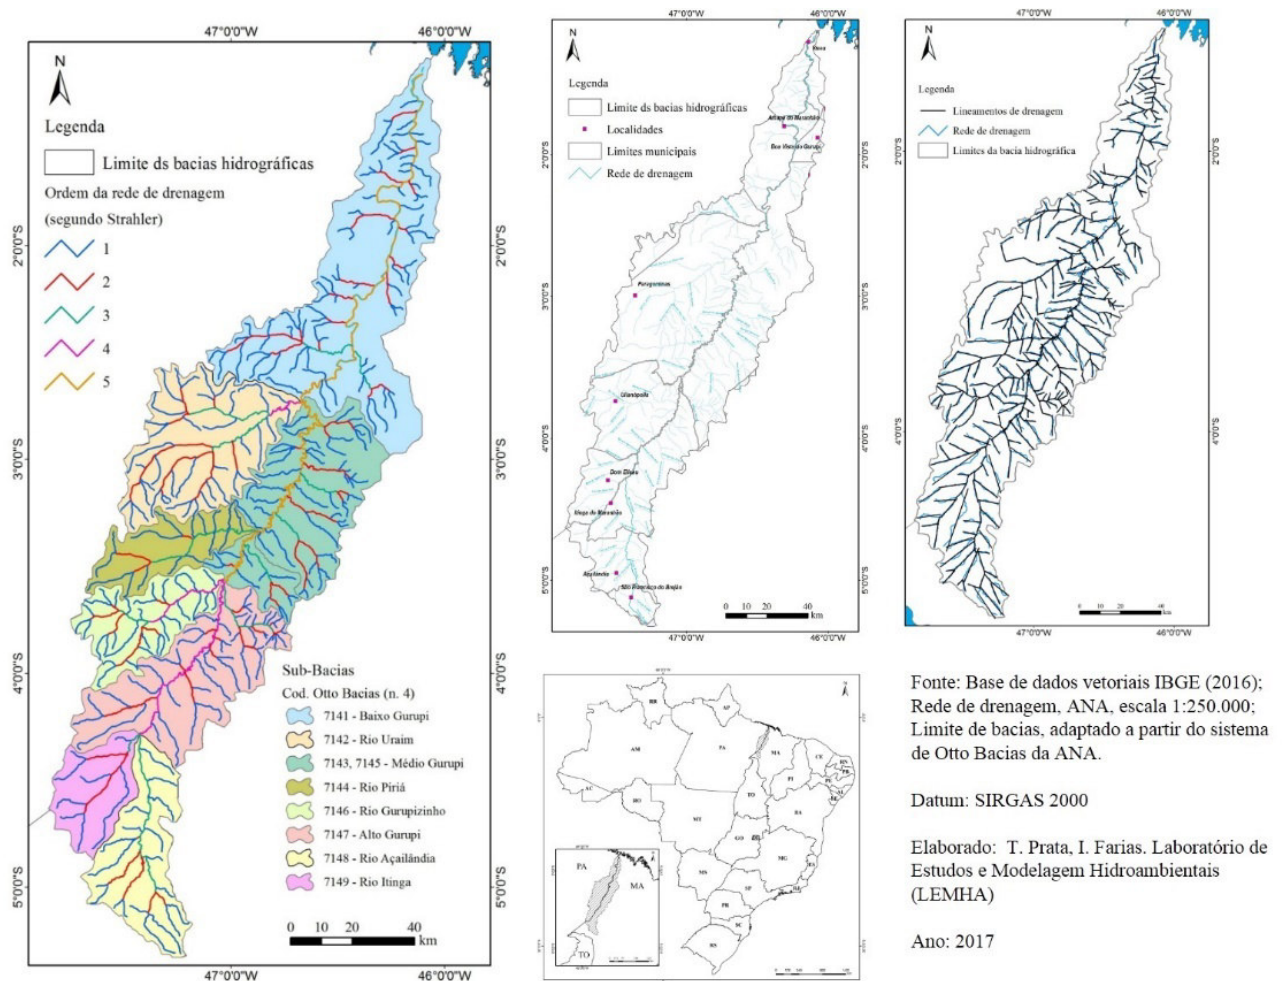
47°0'0"W
46°0'0"W

N

Legenda

Limite ds bacias hidrográficas

Ordem da rede de drenagem (segundo Strahler)

1
2
3
4
5

2°0'0"S
3°0'0"S
4°0'0"S
5°0'0"S

Sub-Bacias
Cod. Otto Bacias (n. 4)
7141 - Baixo Gurupi
7142 - Rio Uraim
7143, 7145 - Médio Gurupi
7144 - Rio Piriá
7146 - Rio Gurupizinho
7147 - Alto Gurupi
7148 - Rio Açailândia
7149 - Rio Itinga

0 10 20 40 km

47°0'0"W
46°0'0"W

47°0'0"W
46°0'0"W

N

Legenda

Limite ds bacias hidrográficas
Localidades
Limites municipais
Rede de drenagem

Viseu
Amapá do Maranhão
Boa Vista do Gurupi
Paragominas
Ulianópolis
Dom Eliseu
Itinga do Maranhão
Açailândia
São Francisco do Brejão

2°0'0"S
3°0'0"S
4°0'0"S
5°0'0"S

0 10 20 40 km

47°0'0"W
46°0'0"W

47°0'0"W
46°0'0"W

N

Legenda

Lineamentos de drenagem
Rede de drenagem
Limites da bacia hidrográfica

2°0'0"S
3°0'0"S
4°0'0"S

0 10 20 40 km

47°0'0"W
46°0'0"W

RR
AP
AM
PA
MA
CE
RN
PB
PE
AL
SE
PI
AC
RO
TO
BA
MT
GO
DF
MG
ES
MS
SP
RJ
PR
SC
RS
PA
MA
TO

Fonte: Base de dados vetoriais IBGE (2016); Rede de drenagem, ANA, escala 1:250.000; Limite de bacias, adaptado a partir do sistema de Otto Bacias da ANA.

Datum: SIRGAS 2000

Elaborado: T. Prata, I. Farias. Laboratório de Estudos e Modelagem Hidroambientais (LEMHA)

Ano: 2017